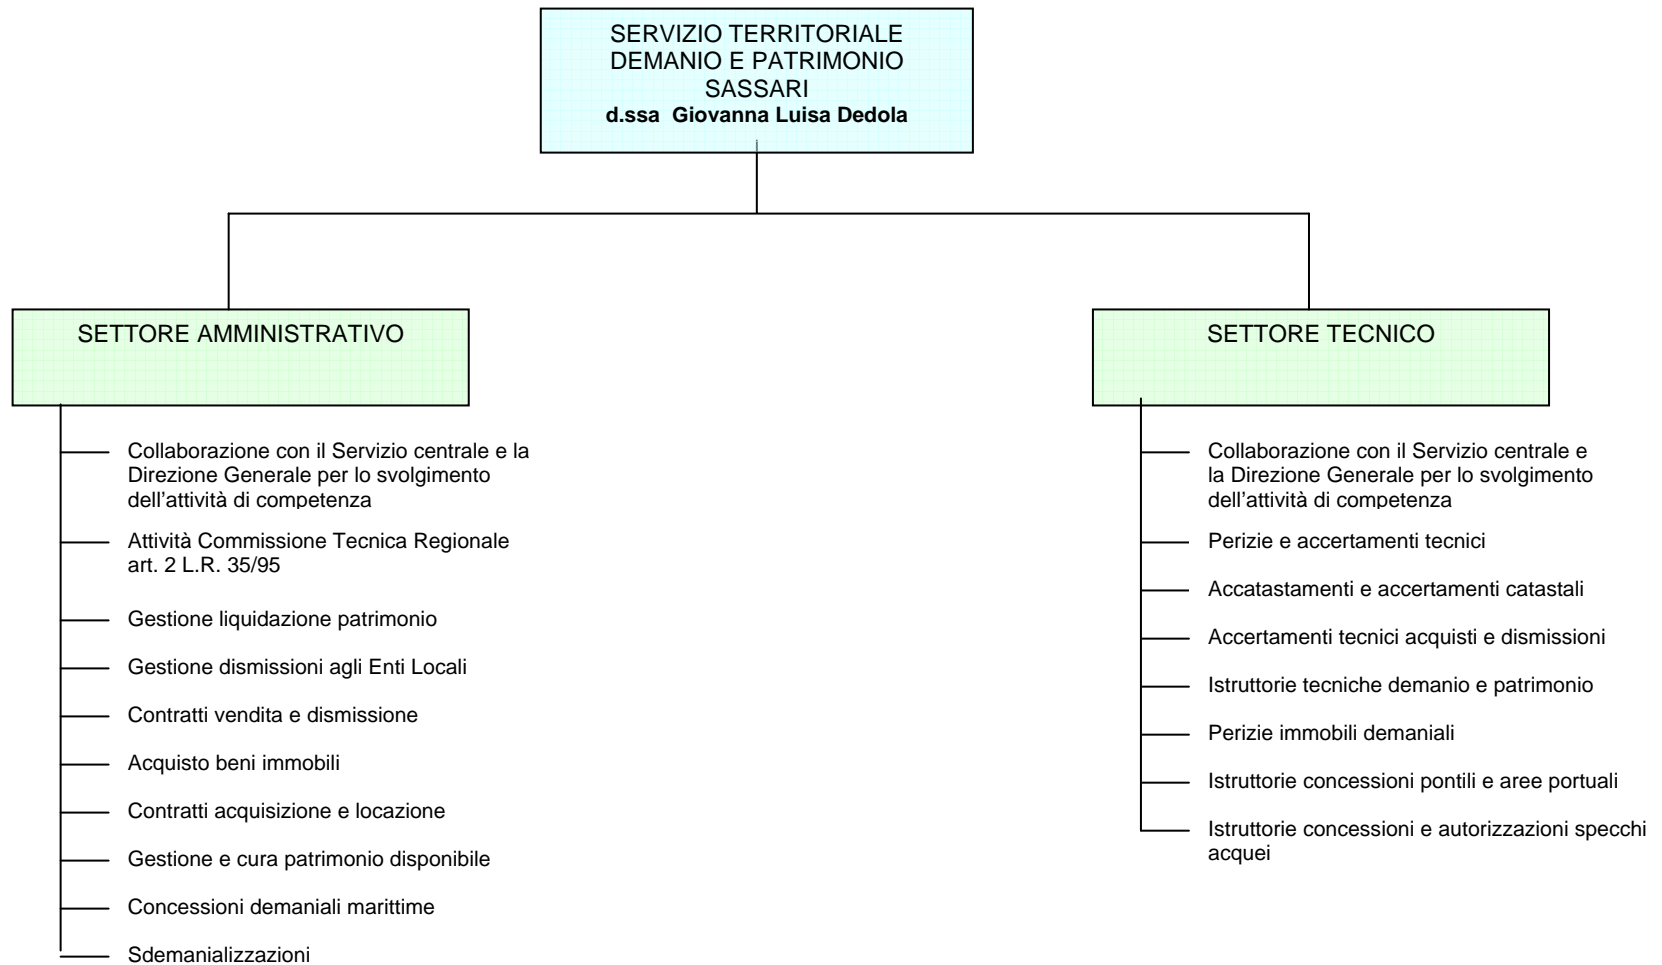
SERVIZIO TERRITORIALE DEMANIO E PATRIMONIO SASSARI
**d.ssa Giovanna Luisa Dedola**

SETTORE AMMINISTRATIVO

Collaborazione con il Servizio centrale e la Direzione Generale per lo svolgimento dell'attività di competenza

Attività Commissione Tecnica Regionale art. 2 L.R. 35/95

Gestione liquidazione patrimonio

Gestione dismissioni agli Enti Locali

Contratti vendita e dismissione

Acquisto beni immobili

Contratti acquisizione e locazione

Gestione e cura patrimonio disponibile

Concessioni demaniali marittime

Sdemanializzazioni

SETTORE TECNICO

Collaborazione con il Servizio centrale e la Direzione Generale per lo svolgimento dell'attività di competenza

Perizie e accertamenti tecnici

Accatastamenti e accertamenti catastali

Accertamenti tecnici acquisti e dismissioni

Istruttorie tecniche demanio e patrimonio

Perizie immobili demaniali

Istruttorie concessioni pontili e aree portuali

Istruttorie concessioni e autorizzazioni specchi acquei